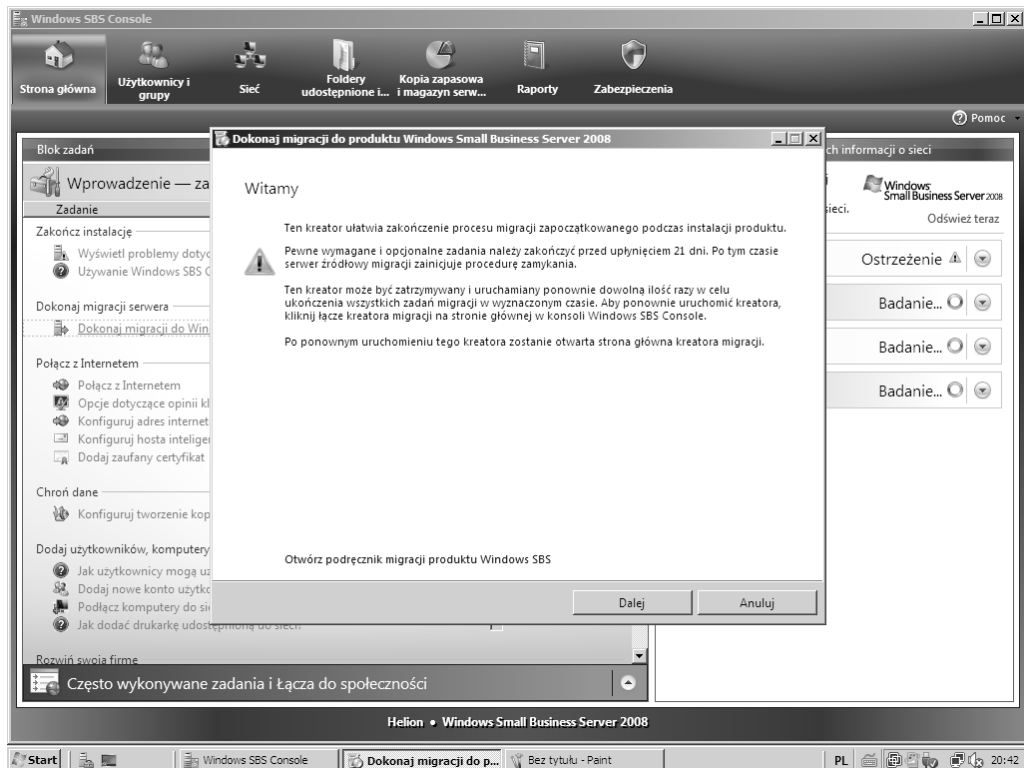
Windows SBS Console

Strona główna | Użytkownicy i grupy | Sieć | Foldery udostępnione i... | Kopia zapasowa i magazyn serw... | Raporty | Zabezpieczenia

Pomoc

Blok zadań

Wprowadzenie — za

Zadanie

Zakończ instalację

Wyświetl problemy dotyc

Używanie Windows SBS C

Dokonaj migracji serwera

Dokonaj migracji do Win

Połącz z Internetem

Połącz z Internetem

Opcje dotyczące opinii kl

Konfiguruj adres internet

Konfiguruj hosta inteliger

Dodaj zaufany certyfikat

Chroń dane

Konfiguruj tworzenie kop

Dodaj użytkowników, komputery

Jak użytkownicy mogą uz

Dodaj nowe konto użytko

Podłącz komputery do si

Jak dodać drukarkę udostępnioną do sieci.

Rozwiń swoją firmę

Często wykonywane zadania i łącza do społeczności

ch informacji o sieci

Windows Small Business Server 2008

ieci.

Odśwież teraz

Ostrzeżenie

Badanie...

Badanie...

Badanie...

Dokonaj migracji do produktu Windows Small Business Server 2008

Witamy

Ten kreator ułatwia zakończenie procesu migracji zapoczątkowanego podczas instalacji produktu.

Pewne wymagane i opcjonalne zadania należy zakończyć przed upłynięciem 21 dni. Po tym czasie serwer źródłowy migracji zainicjuje procedurę zamykania.

Ten kreator może być zatrzymywany i uruchamiany ponownie dowolną ilość razy w celu ukończenia wszystkich zadań migracji w wyznaczonym czasie. Aby ponownie uruchomić kreatora, kliknij łącze kreatora migracji na stronie głównej w konsoli Windows SBS Console.

Po ponownym uruchomieniu tego kreatora zostanie otwarta strona główna kreatora migracji.

Otwórz podręcznik migracji produktu Windows SBS

Dalej | Anuluj

Helion • Windows Small Business Server 2008

Start | Windows SBS Console | Dokonaj migracji do p... | Bez tytułu - Paint | PL | 20:42